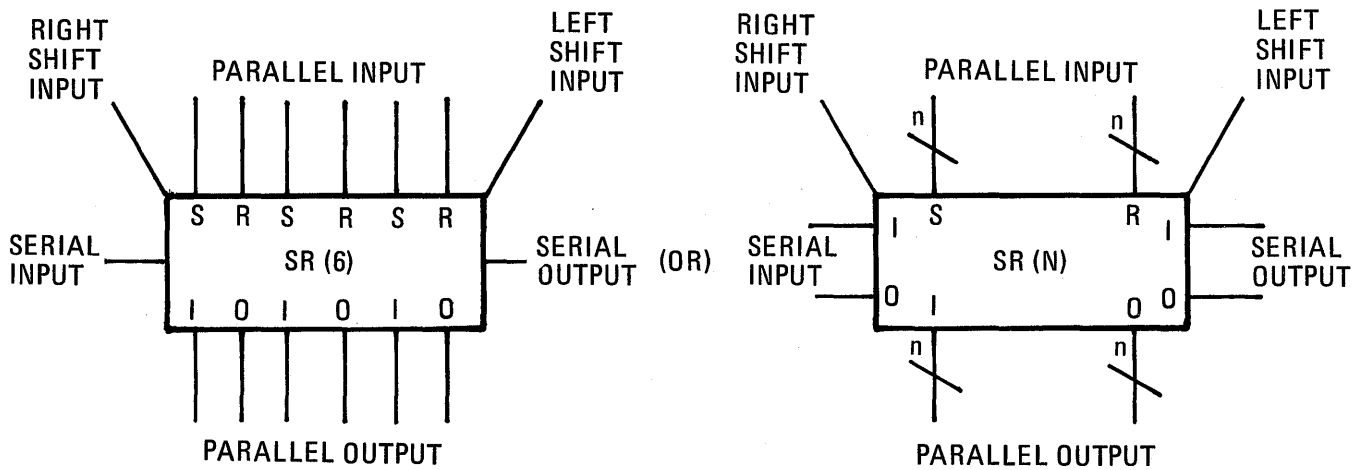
RIGHT SHIFT INPUT

PARALLEL INPUT

LEFT SHIFT INPUT

S R S R S R

SERIAL INPUT

SR (6)

SERIAL OUTPUT

I 0 I 0 I 0

PARALLEL OUTPUT

(OR)

RIGHT SHIFT INPUT

PARALLEL INPUT

LEFT SHIFT INPUT

n n

S R

I I

SERIAL INPUT

SR (N)

SERIAL OUTPUT

0 I 0 0

n n

PARALLEL OUTPUT